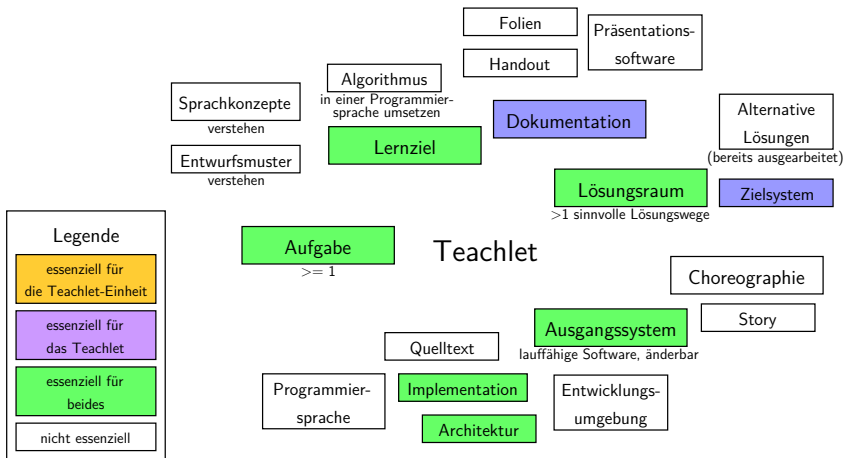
Folien

Präsentationssoftware

Handout

Algorithmus
in einer Programmiersprache umsetzen

Sprachkonzepte
verstehen

Entwurfsmuster
verstehen

Lernziel

Dokumentation

Alternative Lösungen
(bereits ausgearbeitet)

Lösungsraum
>1 sinnvolle Lösungswege

Zielsystem

Legende

essenziell für die Teachlet-Einheit

essenziell für das Teachlet

essenziell für beides

nicht essenziell

Aufgabe
>= 1

Teachlet

Choreographie

Story

Ausgangssystem
lauffähige Software, änderbar

Quelltext

Programmiersprache

Implementation

Architektur

Entwicklungsumgebung